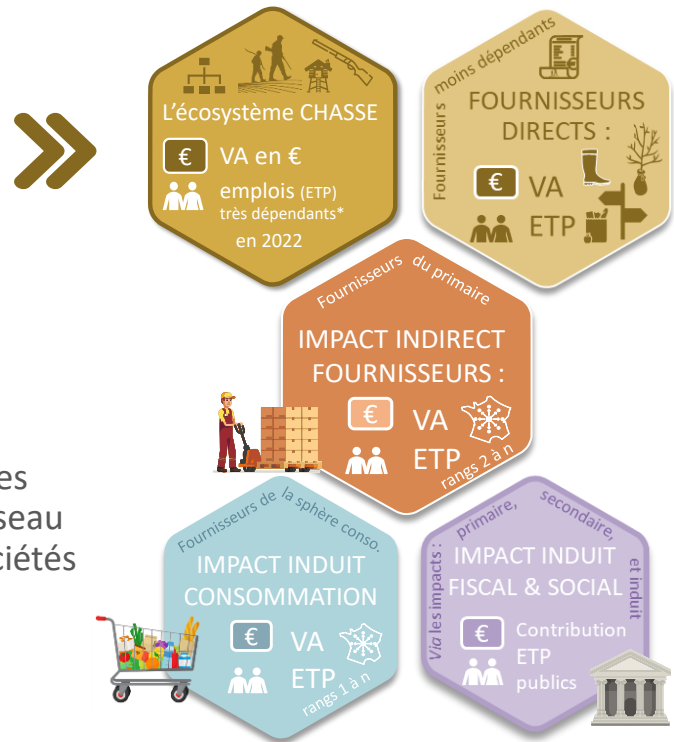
L'écosystème CHASSE
€ VA en €
emplois (ETP) très dépendants* en 2022

Fournisseurs moins dépendants
FOURNISSEURS DIRECTS :
€ VA
ETP

Fournisseurs du primaire
IMPACT INDIRECT FOURNISSEURS :
€ VA
ETP
rangs 2 à n

es
seau
ciétés

Fournisseurs de la sphère conso.
IMPACT INDUIT CONSOMMATION
€ VA
ETP
rangs 1 à n

Via les impacts : primaire, secondaire, et induit
IMPACT INDUIT FISCAL & SOCIAL
€ Contribution
ETP publics